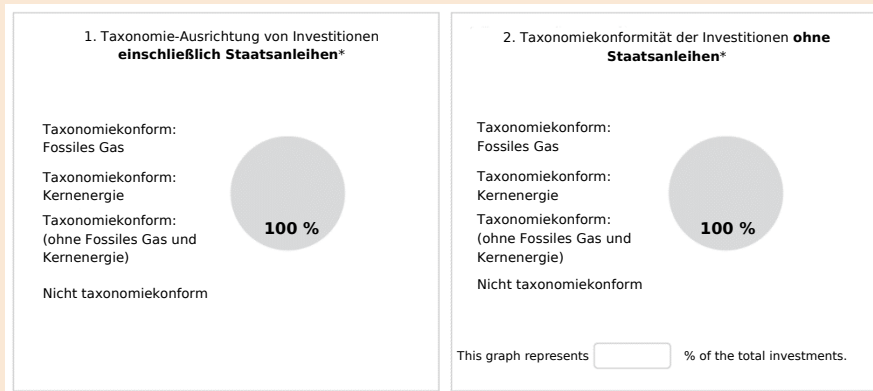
1. Taxonomie-Ausrichtung von Investitionen **einschließlich Staatsanleihen***

Taxonomiekonform: Fossiles Gas

Taxonomiekonform: Kernenergie

Taxonomiekonform: (ohne Fossiles Gas und Kernenergie)

Nicht taxonomiekonform

100 %

2. Taxonomiekonformität der Investitionen **ohne Staatsanleihen***

Taxonomiekonform: Fossiles Gas

Taxonomiekonform: Kernenergie

Taxonomiekonform: (ohne Fossiles Gas und Kernenergie)

Nicht taxonomiekonform

100 %

This graph represents % of the total investments.